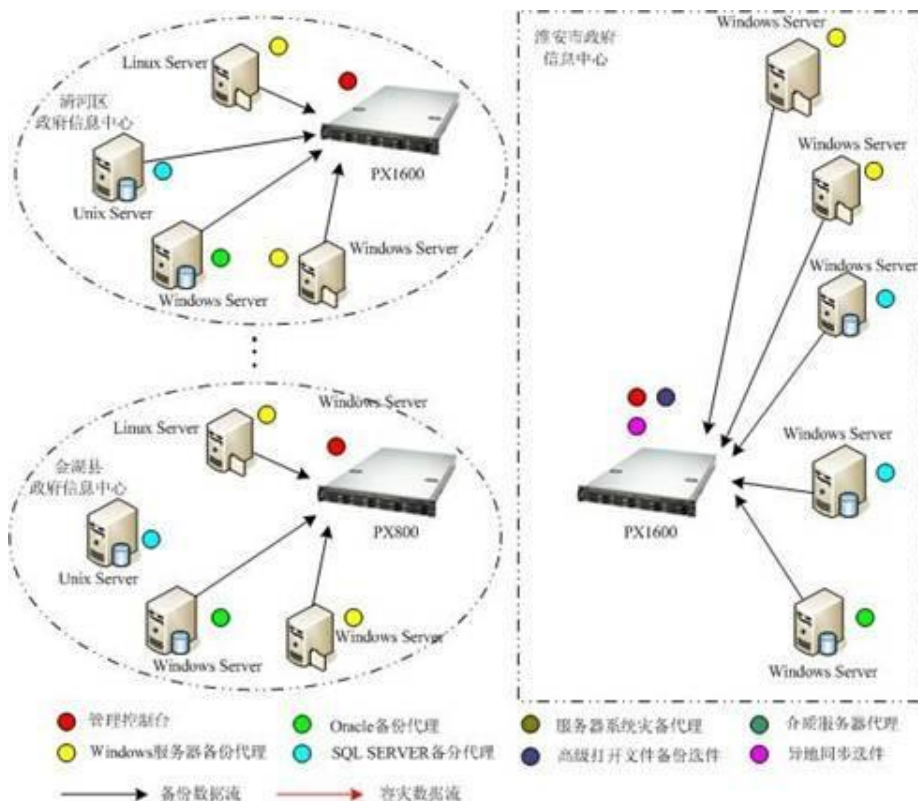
Linux Server
淸河区
政府信息中心
Unix Server
PX1600
Windows Server
Windows Server

Windows Server
Linux Server
金湖县
政府信息中心
Unix Server
PX800
Windows Server
Windows Server

淮安市政府
信息中心
Windows Server
Windows Server
Windows Server
PX1600
Windows Server
Windows Server

管理控制台
Windows服务器备份代理
Oracle备份代理
SQL SERVER备分代理
服务器系统灾备代理
高级打开文件备份选件
介质服务器代理
异地同步选件
备份数据流
容灾数据流